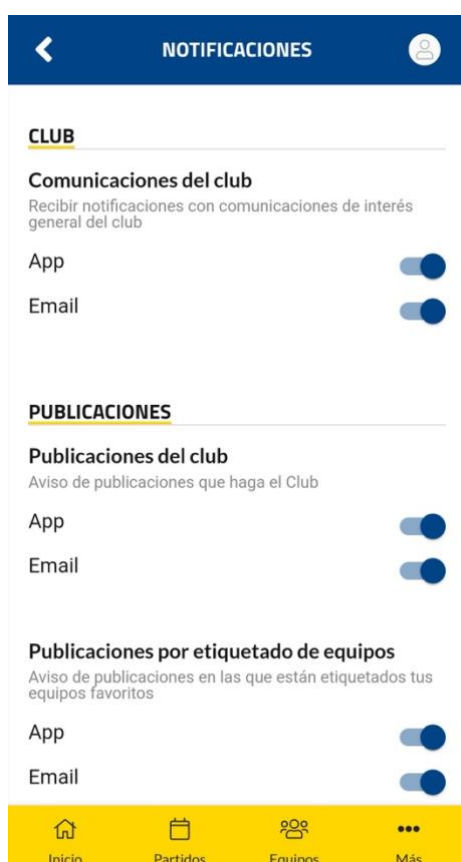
NOTIFICACIONES

CLUB

Comunicaciones del club

Recibir notificaciones con comunicaciones de interés general del club

App

Email

PUBLICACIONES

Publicaciones del club

Aviso de publicaciones que haga el Club

App

Email

Publicaciones por etiquetado de equipos

Aviso de publicaciones en las que están etiquetados tus equipos favoritos

App

Email

Inicio Partidos Equipos Más